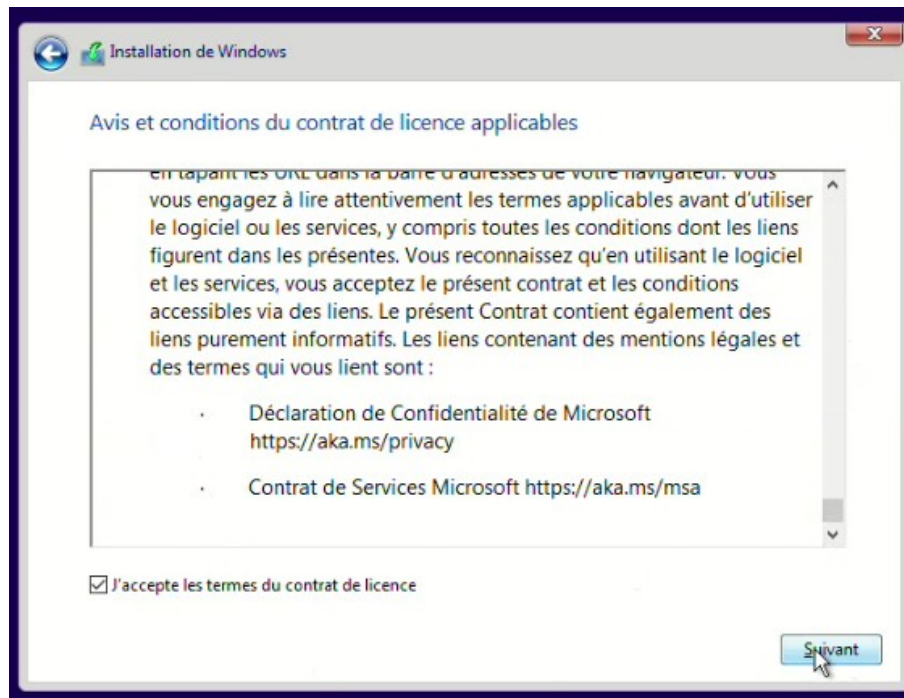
Installation de Windows

Avis et conditions du contrat de licence applicables

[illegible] vous engagez à lire attentivement les termes applicables avant d'utiliser le logiciel ou les services, y compris toutes les conditions dont les liens figurent dans les présentes. Vous reconnaissez qu'en utilisant le logiciel et les services, vous acceptez le présent contrat et les conditions accessibles via des liens. Le présent Contrat contient également des liens purement informatifs. Les liens contenant des mentions légales et des termes qui vous lient sont :

· Déclaration de Confidentialité de Microsoft https://aka.ms/privacy

· Contrat de Services Microsoft https://aka.ms/msa

J'accepte les termes du contrat de licence

Suivant